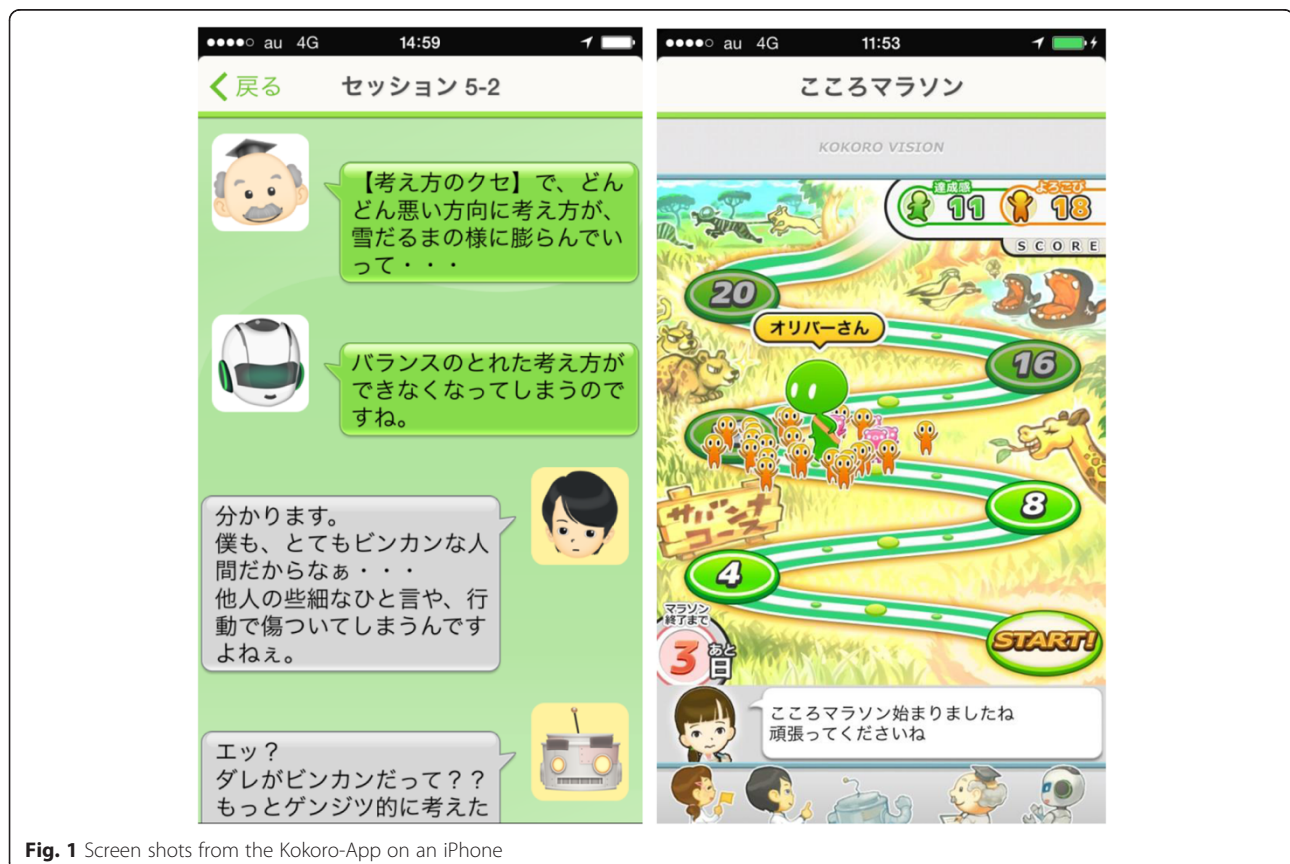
●●●●○ au 4G 14:59

戻る セッション 5-2

【考え方のクセ】で、どんどん悪い方向に考え方が、雪だるまの様に膨らんでいって・・・

バランスのとれた考え方ができなくなってしまうのですね。

分かります。
僕も、とてもビンカンな人間だからなぁ・・・
他人の些細なひと言や、行動で傷ついてしまうんですよねぇ。

エッ？
ダレがビンカンだって？？
もっとゲンジツ的に考えた

●●●●○ au 4G 11:53

こころマラソン

KOKORO VISION

達成感 11 よろこび 18

SCORE

20

オリバーさん

16

8

4

サバンナコース

マラソン終了まで あと 3 日

START!

こころマラソン始まりましたね
頑張ってくださいね

**Fig. 1** Screen shots from the Kokoro-App on an iPhone